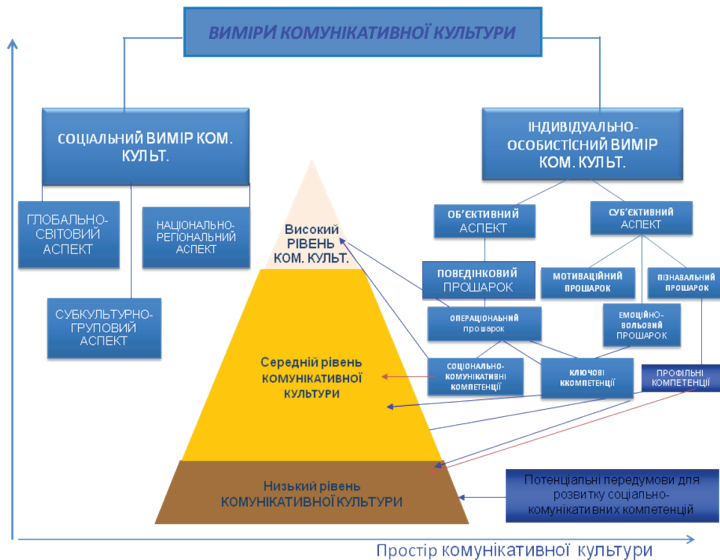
ВИМІРИ КОМУНІКАТИВНОЇ КУЛЬТУРИ

СОЦІАЛЬНИЙ ВИМІР КОМ. КУЛЬТ.

ГЛОБАЛЬНО-СВІТОВИЙ АСПЕКТ

НАЦІОНАЛЬНО-РЕГІОНАЛЬНИЙ АСПЕКТ

СУБКУЛЬТУРНО-ГРУПОВИЙ АСПЕКТ

ІНДИВІДУАЛЬНО-ОСОБИСТІСНИЙ ВИМІР КОМ. КУЛЬТ.

ОБ'ЄКТИВНИЙ АСПЕКТ

СУБ'ЄКТИВНИЙ АСПЕКТ

ПОВЕДІНКОВИЙ ПРОШАРОК

МОТИВАЦІЙНИЙ ПРОШАРОК

ПІЗНАВАЛЬНИЙ ПРОШАРОК

ОПЕРАЦІОНАЛЬНИЙ прошарок

ЕМОЦІЙНО-ВОЛЬОВИЙ ПРОШАРОК

СОЦІАЛЬНО-КОМУНІКАТИВНІ КОМПЕТЕНЦІЇ

КЛЮЧОВІ ККОМПЕТЕНЦІЇ

ПРОФІЛЬНІ КОМПЕТЕНЦІЇ

Високий РІВЕНЬ КОМ. КУЛЬТ.

Середній рівень КОМУНІКАТИВНОЇ КУЛЬТУРИ

Низький рівень КОМУНІКАТИВНОЇ КУЛЬТУРИ

Потенціальні передумови для розвитку соціально-комунікативних компетенцій

Простір комунікативної культури